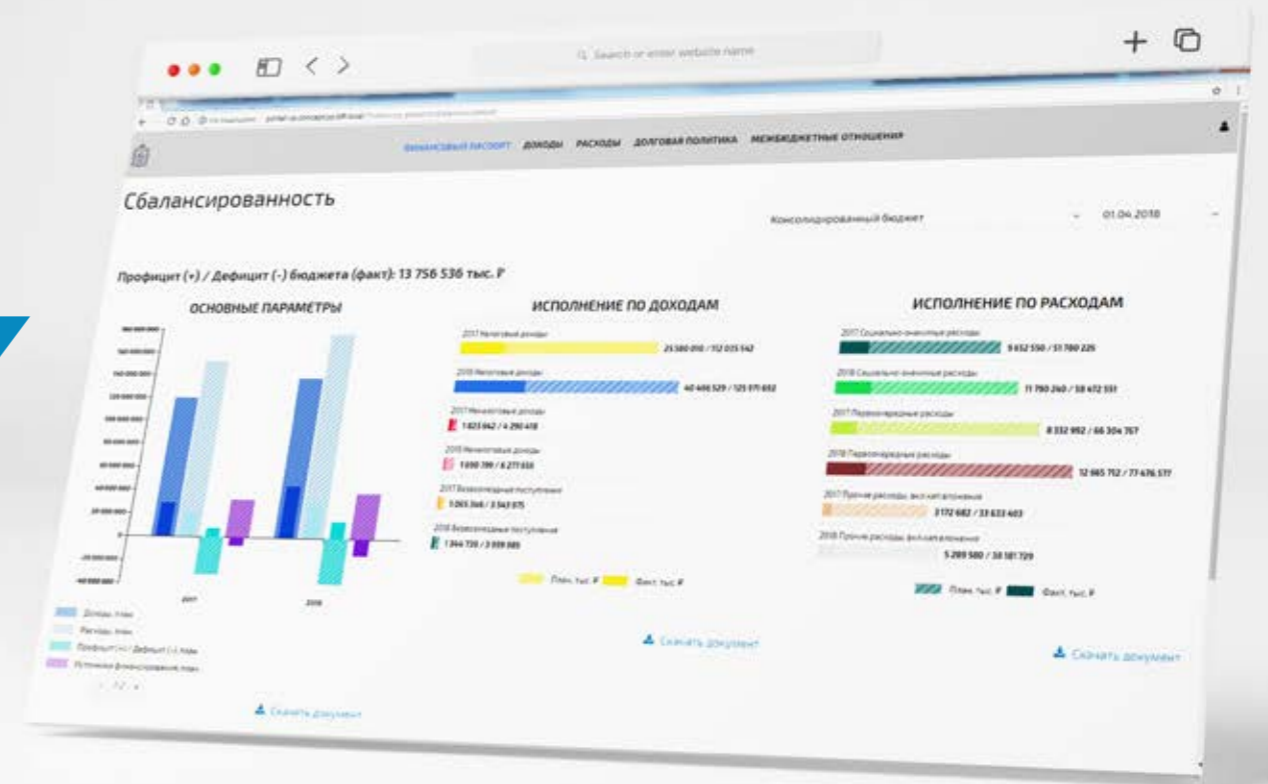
Search or enter website name

ФИНАНСОВЫЙ ПАСПОРТ ДОХОДЫ РАСХОДЫ ДОЛГОВАЯ ПОЛИТИКА МЕЖБЮДЖЕТНЫЕ ОТНОШЕНИЯ

Сбалансированность

Консолидированный бюджет 01.04.2018

Профицит (+) / Дефицит (-) бюджета (факт): 13 756 536 тыс. ₽

ОСНОВНЫЕ ПАРАМЕТРЫ

2017 2018

Доходы, план
Расходы, план
Профицит (+) / Дефицит (-), план
Источники финансирования, план

1/2

Скачать документ

ИСПОЛНЕНИЕ ПО ДОХОДАМ

2017 Налоговые доходы
25 580 010 / 112 035 542
2018 Налоговые доходы
40 446 529 / 125 171 652
2017 Неналоговые доходы
1 823 662 / 4 290 418
2018 Неналоговые доходы
1 030 399 / 4 277 033
2017 Безвозмездные поступления
1 065 366 / 3 543 075
2018 Безвозмездные поступления
1 344 720 / 3 039 089

План, тыс. ₽ Факт, тыс. ₽

Скачать документ

ИСПОЛНЕНИЕ ПО РАСХОДАМ

2017 Социально-значимые расходы
9 652 550 / 51 780 229
2018 Социально-значимые расходы
11 780 260 / 58 472 551
2017 Первоочередные расходы
8 332 992 / 66 304 767
2018 Первоочередные расходы
12 985 712 / 77 476 577
2017 Прочие расходы, вкл.кап.вложения
3 172 682 / 33 633 403
2018 Прочие расходы, вкл.кап.вложения
5 289 580 / 38 181 729

План, тыс. ₽ Факт, тыс. ₽

Скачать документ